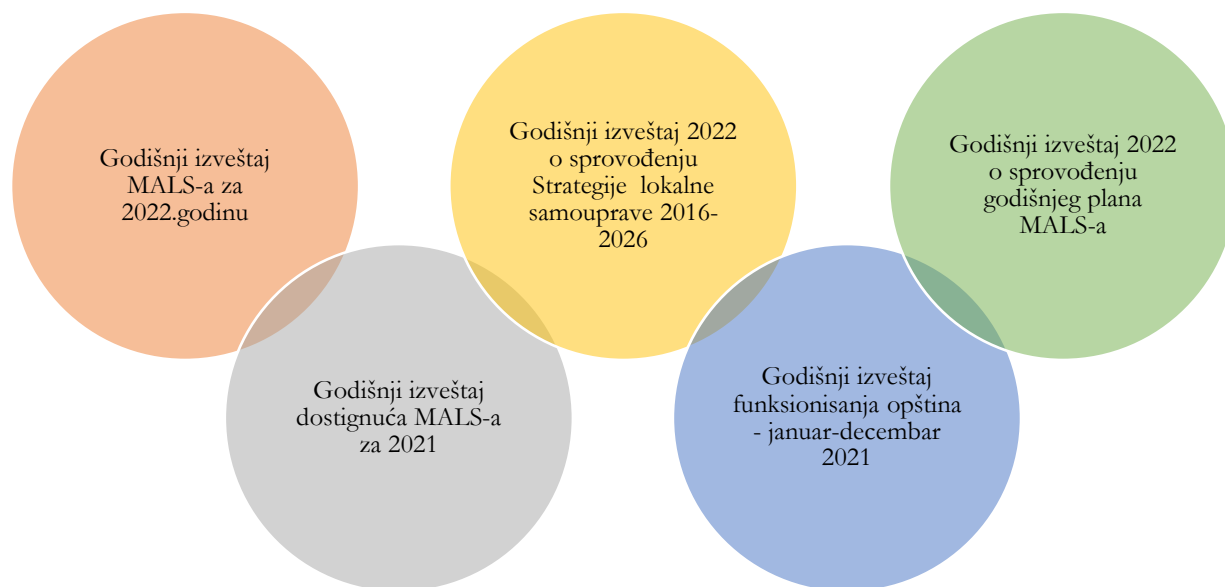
Godišnji izveštaj MALS-a za 2022.godinu

Godišnji izveštaj dostignuća MALS-a za 2021

Godišnji izveštaj 2022 o sprovođenju Strategije lokalne samouprave 2016-2026

Godišnji izveštaj funksionisanja opština - januar-decembar 2021

Godišnji izveštaj 2022 o sprovođenju godišnjeg plana MALS-a